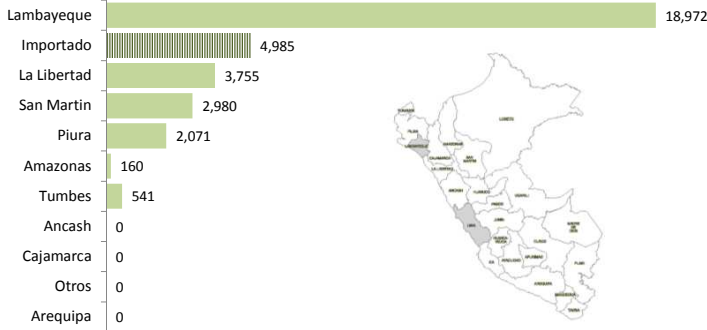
| | |
|---|---|
| Lambayeque | 18,972 |
| Importado | 4,985 |
| La Libertad | 3,755 |
| San Martin | 2,980 |
| Piura | 2,071 |
| Amazonas | 160 |
| Tumbes | 541 |
| Ancash | 0 |
| Cajamarca | 0 |
| Otros | 0 |
| Arequipa | 0 |

TUMBES
PIURA
LAMBAYEQUE
CAJAMARCA
AMAZONAS
LORETO
SAN MARTIN
LA LIBERTAD
ANCASH
HUANUCO
UCAYALI
PASCO
JUNIN
LIMA
HUANCAVELICA
ICA
AYACUCHO
CUSCO
MADRE DE DIOS
APURIMAC
PUNO
AREQUIPA
MOQUEGUA
TACNA